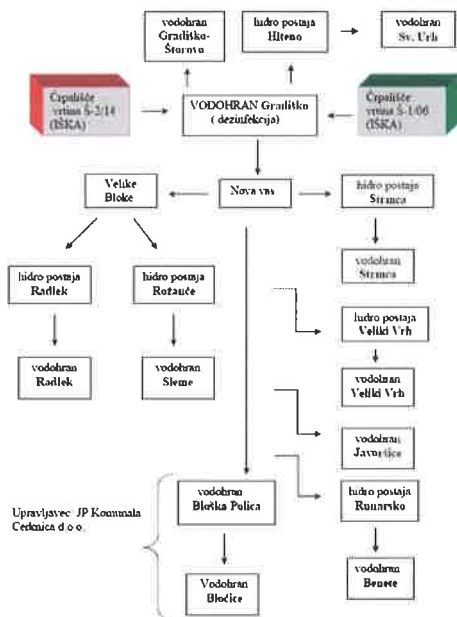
vodohran Gradiško-Štorovo

hidro postaja Hiteno

vodohran Sv. Urh

Črpališče vrtina Š-2/14 (IŠKA)

VODOHRAN Gradiško (dezinfekcija)

Črpališče vrtina Š-1/06 (IŠKA)

Velike Bloke

Nova vas

hidro postaja Stranca

vodohran Stranca

hidro postaja Radlek

hidro postaja Rožanče

hidro postaja Veliki Vrh

vodohran Radlek

vodohran Sleme

vodohran Veliki Vrh

vodohran Javorščice

Upravljavec: JP Komunala Cerknica d.o.o.

vodohran Bloška Polica

hidro postaja Runarsko

vodohran Benete

Vodohran Bločice